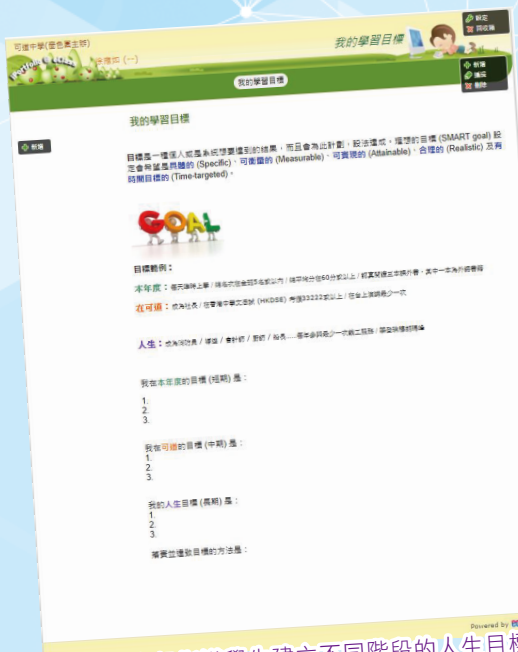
設定
回收籍

可道中學(嗇色園主辦)
中學部 (一)
我的學習目標

新增
編輯
刪除

我的學習目標

新增

我的學習目標

目標是一種個人或團體期望達到的結果，而且會為此計劃、設法達成。理想的目標 (SMART goal) 設定者希望是具體的 (Specific)、可衡量的 (Measurable)、可實現的 (Attainable)、合理的 (Realistic) 及有時間目標的 (Time-targeted)。

GOAL

目標範例：

本年度：每天準時上學 / 每次測驗的平均分 / 每學期分數60分或以上 / 期末考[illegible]

在可道：成為社長 / 在香港中學文憑試 (HKDSE) 考獲33222或以上 / 在台上演講最少一次

人生：成為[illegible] / 律師 / 會計師 / 廚師 / 社長……每年參與最少一次義工服務 / 學會演奏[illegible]

我在本年度的目標 (短期) 是：
1.
2.
3.

我在可道的目標 (中期) 是：
1.
2.
3.

我的人生目標 (長期) 是：
1.
2.
3.

落實並達致目標的方法是：

Powered by

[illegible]建立不同階段的人生目標